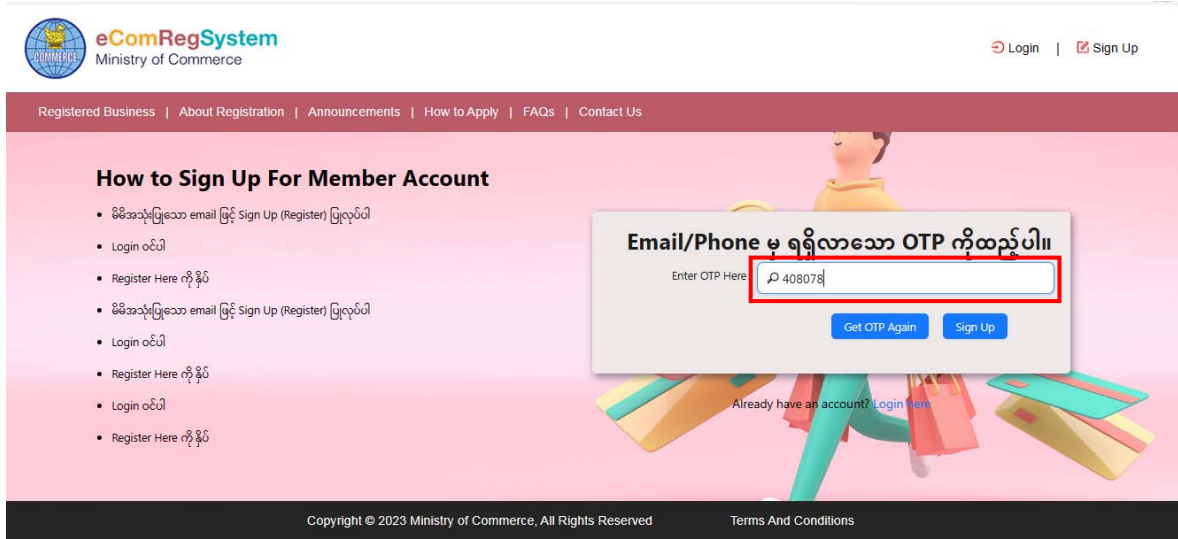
COMMERCE

eComRegSystem
Ministry of Commerce

Login | Sign Up

Registered Business | About Registration | Announcements | How to Apply | FAQs | Contact Us

How to Sign Up For Member Account

- မိမိအသုံးပြုသော email ဖြင့် Sign Up (Register) ပြုလုပ်ပါ
- Login ဝင်ပါ
- Register Here ကို နှိပ်
- မိမိအသုံးပြုသော email ဖြင့် Sign Up (Register) ပြုလုပ်ပါ
- Login ဝင်ပါ
- Register Here ကို နှိပ်
- Login ဝင်ပါ
- Register Here ကို နှိပ်

Email/Phone မှ ရရှိလာသော OTP ကိုထည့်ပါ။

Enter OTP Here 408078

Get OTP Again Sign Up

Already have an account? Login Here

Copyright © 2023 Ministry of Commerce, All Rights Reserved Terms And Conditions